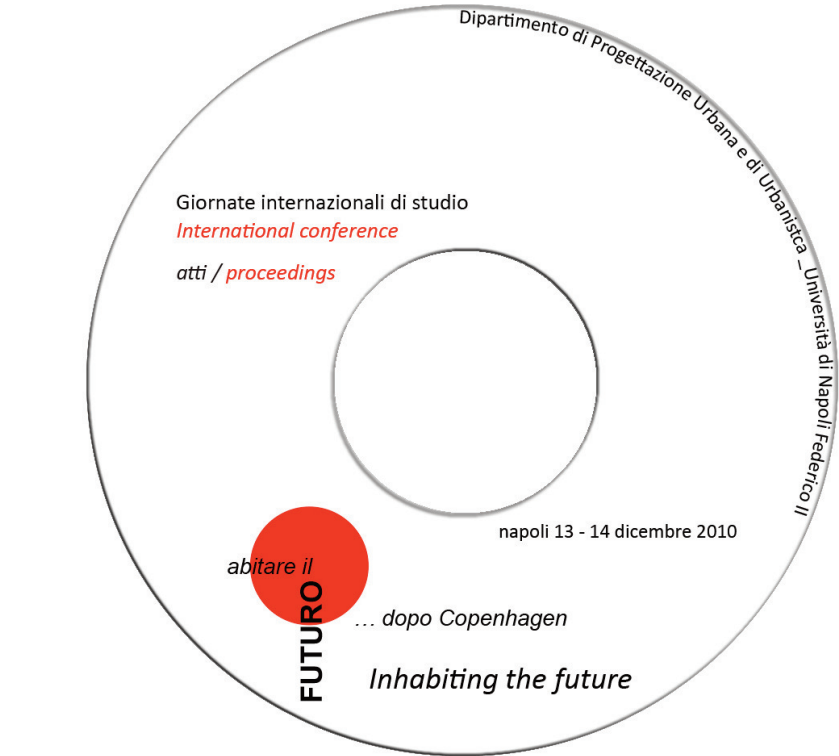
Dipartimento di Progettazione Urbana e di Urbanistica _ Università di Napoli Federico II

Giornate internazionali di studio
International conference

atti / proceedings

napoli 13 - 14 dicembre 2010

abitare il
FUTURO
… dopo Copenhagen

Inhabiting the future